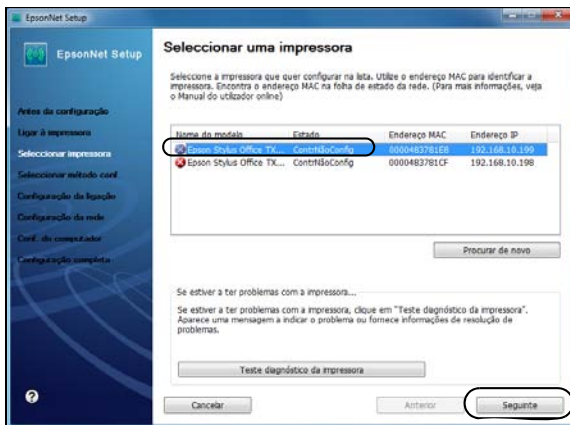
EpsonNet Setup

EpsonNet Setup

Antes da configuração
Ligar à impressora
Seleccionar impressora
Seleccionar método conf
Configuração da ligação
Configuração da rede
Conf. do computador
Configuração completa

Seleccionar uma impressora

Seleccione a impressora que quer configurar na lista. Utilize o endereço MAC para identificar a impressora. Encontra o endereço MAC na folha de estado da rede. (Para mais informações, veja o Manual do utilizador online)

| Nome do modelo | Estado | Endereço MAC | Endereço IP |
|---|---|---|---|
| Epson Stylus Office TX... | ConfNãoConfig | 0000483781E8 | 192.168.10.199 |
| Epson Stylus Office TX... | ConfNãoConfig | 0000483781CF | 192.168.10.198 |

Procurar de novo

Se estiver a ter problemas com a impressora...

Se estiver a ter problemas com a impressora, clique em "Teste diagnóstico da impressora". Aparece uma mensagem a indicar o problema ou fornece informações de resolução de problemas.

Teste diagnóstico da impressora

?

Cancelar

Anterior

Seguinte